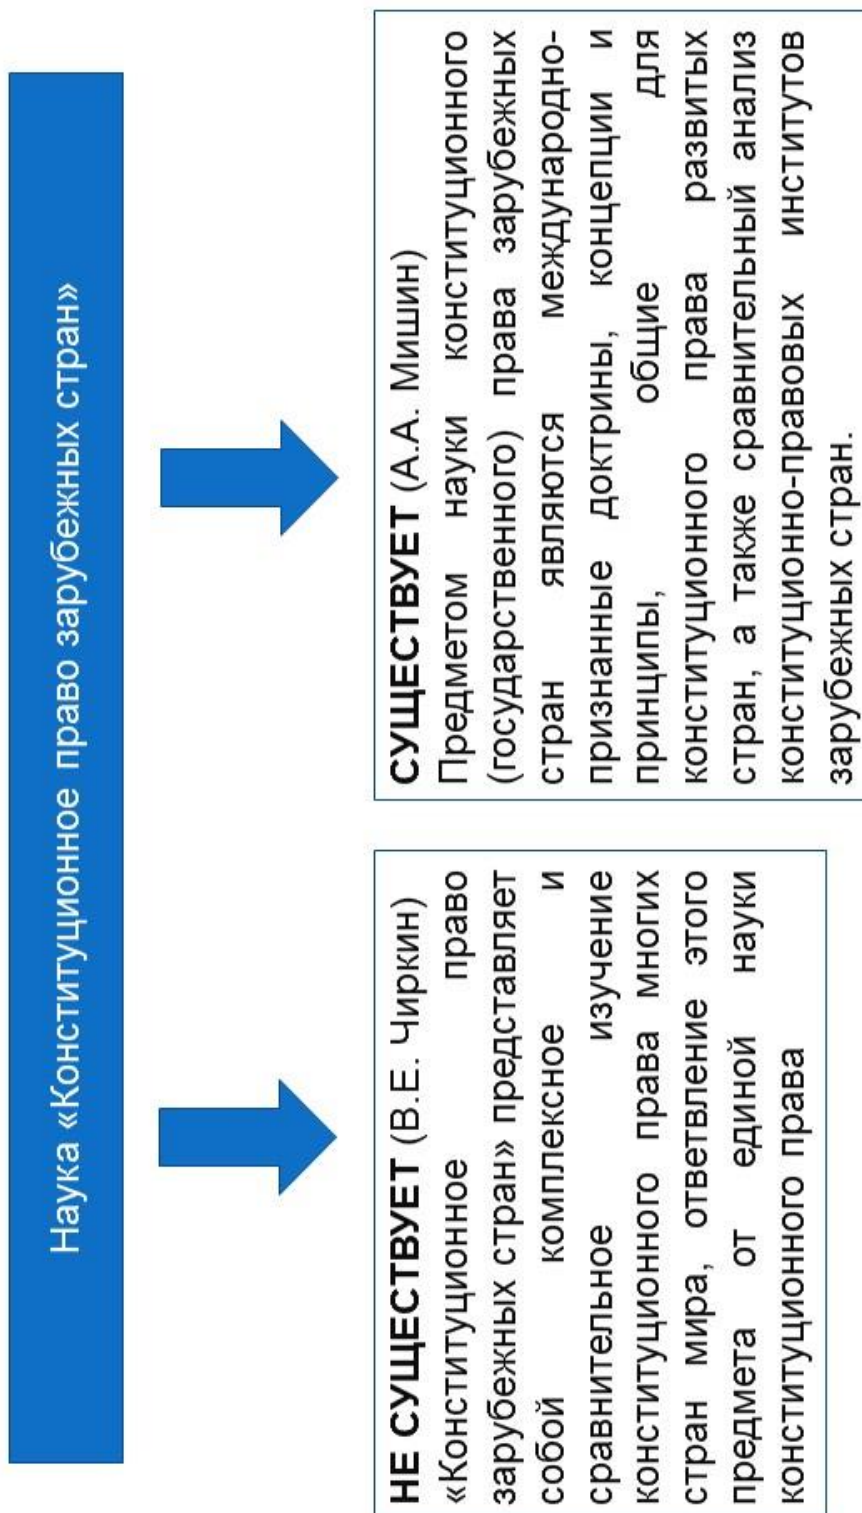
Наука «Конституционное право зарубежных стран»

НЕ СУЩЕСТВУЕТ (В.Е. Чиркин)
«Конституционное право зарубежных стран» представляет собой комплексное и сравнительное изучение конституционного права многих стран мира, ответвление этого предмета от единой науки конституционного права

СУЩЕСТВУЕТ (А.А. Мишин)
Предметом науки конституционного (государственного) права зарубежных стран являются международно-признанные доктрины, концепции и принципы, общие для конституционного права развитых стран, а также сравнительный анализ конституционно-правовых институтов зарубежных стран.